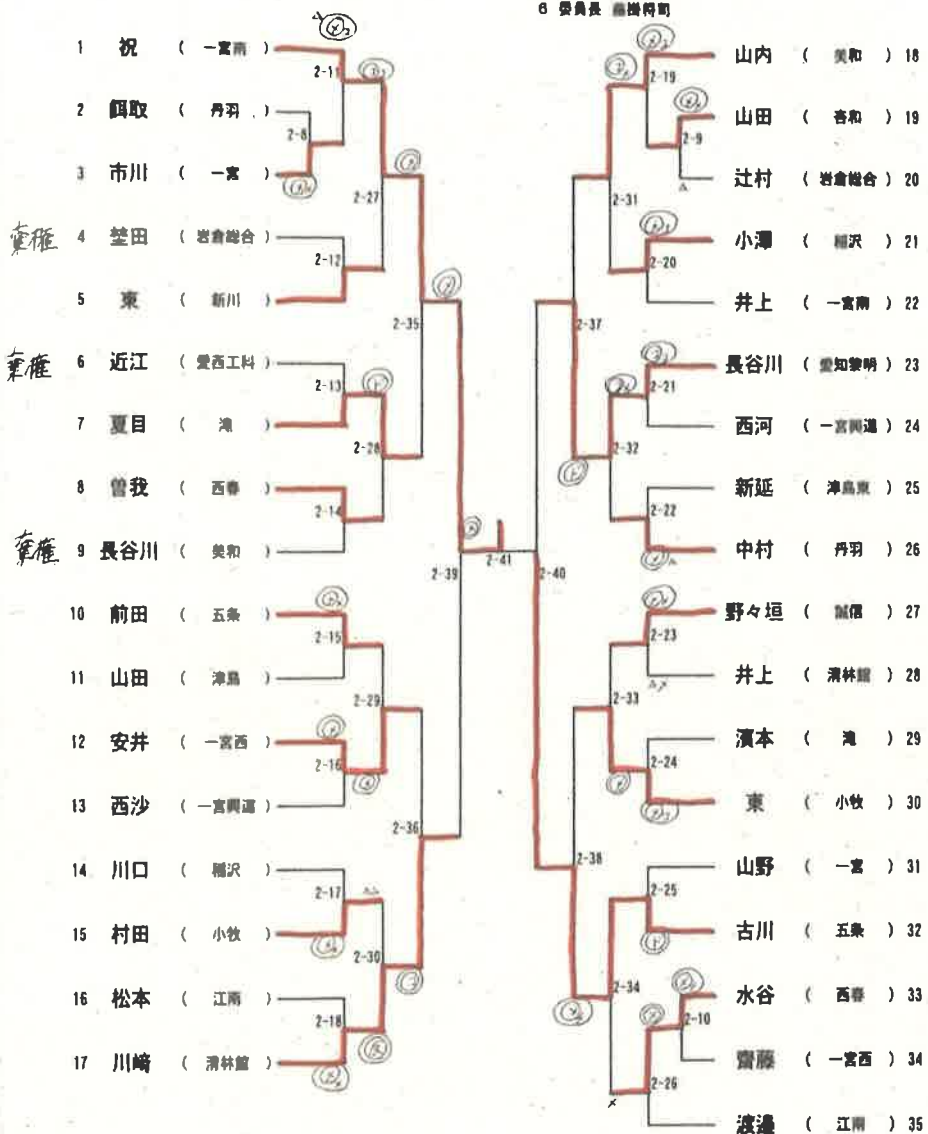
6 委員長 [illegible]

1 祝 ( 一宮南 )
2 飼取 ( 丹羽 )
3 市川 ( 一宮 )
棄権 4 埜田 ( 岩倉総合 )
5 東 ( 新川 )
棄権 6 近江 ( 愛西工科 )
7 夏目 ( 滝 )
8 曽我 ( 西春 )
棄権 9 長谷川 ( 美和 )
10 前田 ( 五条 )
11 山田 ( 津島 )
12 安井 ( 一宮西 )
13 西沙 ( 一宮興道 )
14 川口 ( 稲沢 )
15 村田 ( 小牧 )
16 松本 ( 江南 )
17 川崎 ( 清林館 )

2-11 2-8 2-27 2-12 2-35 2-13 2-28 2-14 2-39 2-41 2-40 2-15 2-29 2-16 2-36 2-17 2-30 2-18
2-19 2-9 2-31 2-20 2-37 2-21 2-32 2-22 2-23 2-33 2-24 2-38 2-25 2-34 2-10 2-26

山内 ( 美和 ) 18
山田 ( 春和 ) 19
辻村 ( 岩倉総合 ) 20
小澤 ( 稲沢 ) 21
井上 ( 一宮南 ) 22
長谷川 ( 愛知黎明 ) 23
西河 ( 一宮興道 ) 24
新延 ( 津島東 ) 25
中村 ( 丹羽 ) 26
野々垣 ( 誠信 ) 27
井上 ( 清林館 ) 28
濱本 ( 滝 ) 29
東 ( 小牧 ) 30
山野 ( 一宮 ) 31
古川 ( 五条 ) 32
水谷 ( 西春 ) 33
齋藤 ( 一宮西 ) 34
渡邊 ( 江南 ) 35